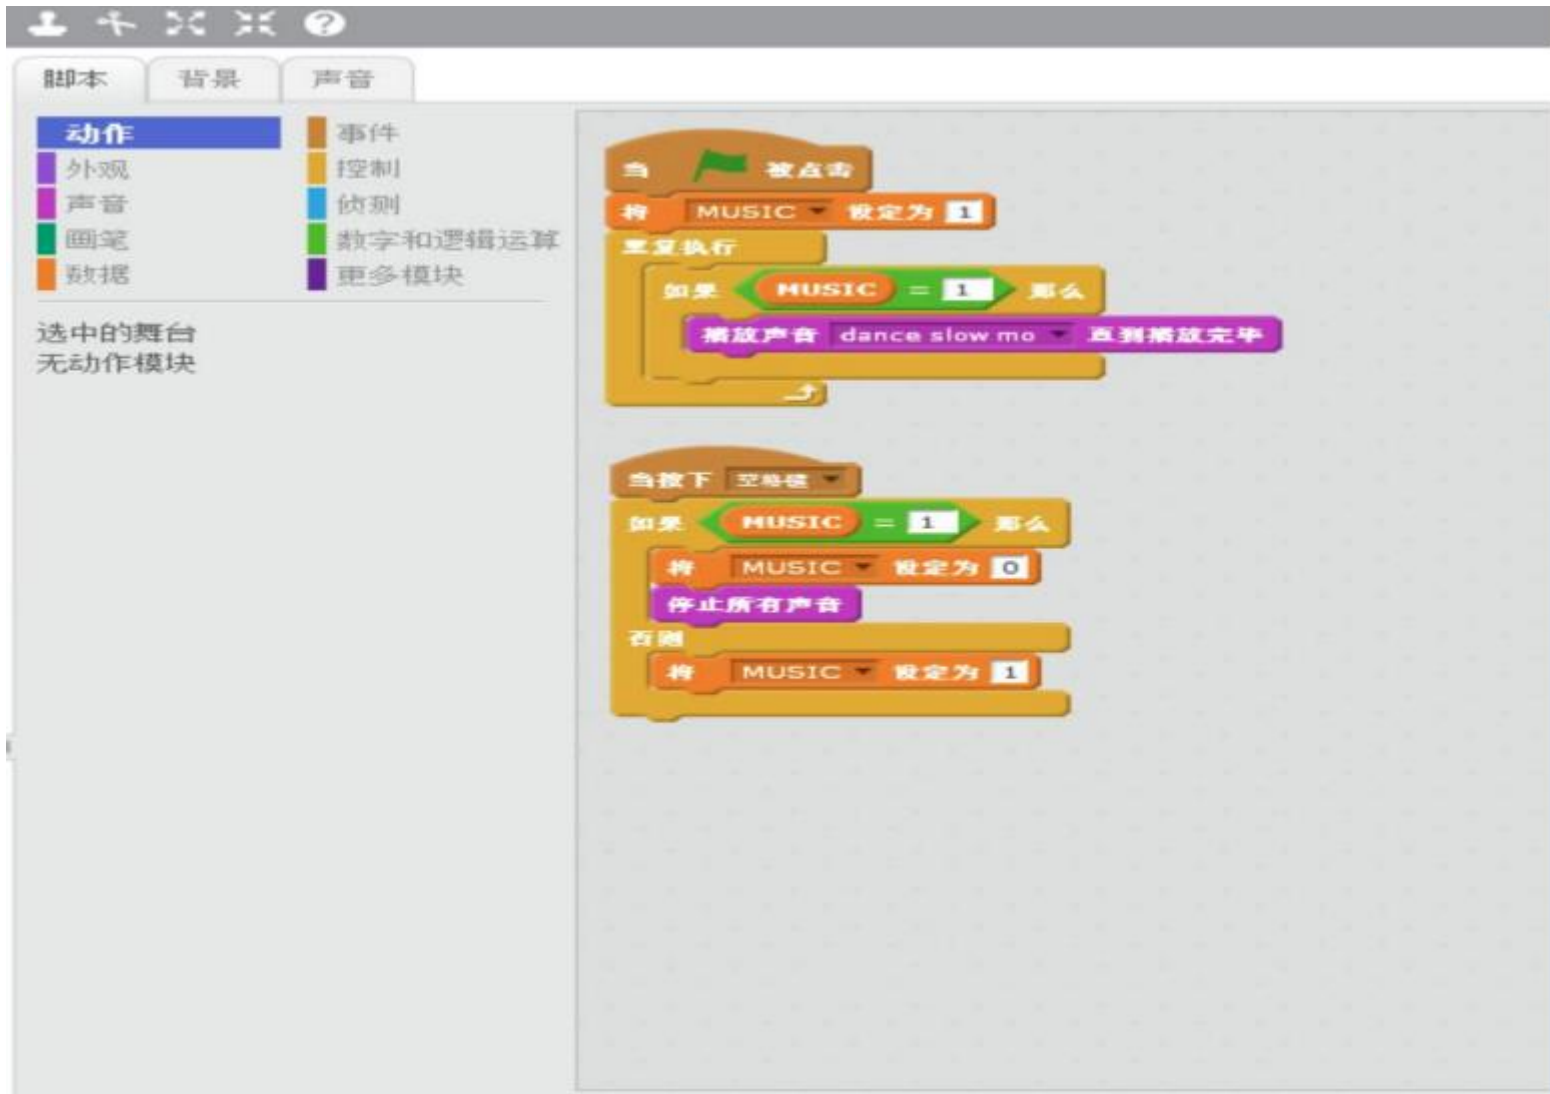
脚本 背景 声音

动作
外观
声音
画笔
数据
事件
控制
侦测
数字和逻辑运算
更多模块

选中的舞台
无动作模块

当 被点击
将 MUSIC 设定为 1
重复执行
如果 MUSIC = 1 那么
播放声音 dance slow mo 直到播放完毕

当按下 空格键
如果 MUSIC = 1 那么
将 MUSIC 设定为 0
停止所有声音
否则
将 MUSIC 设定为 1